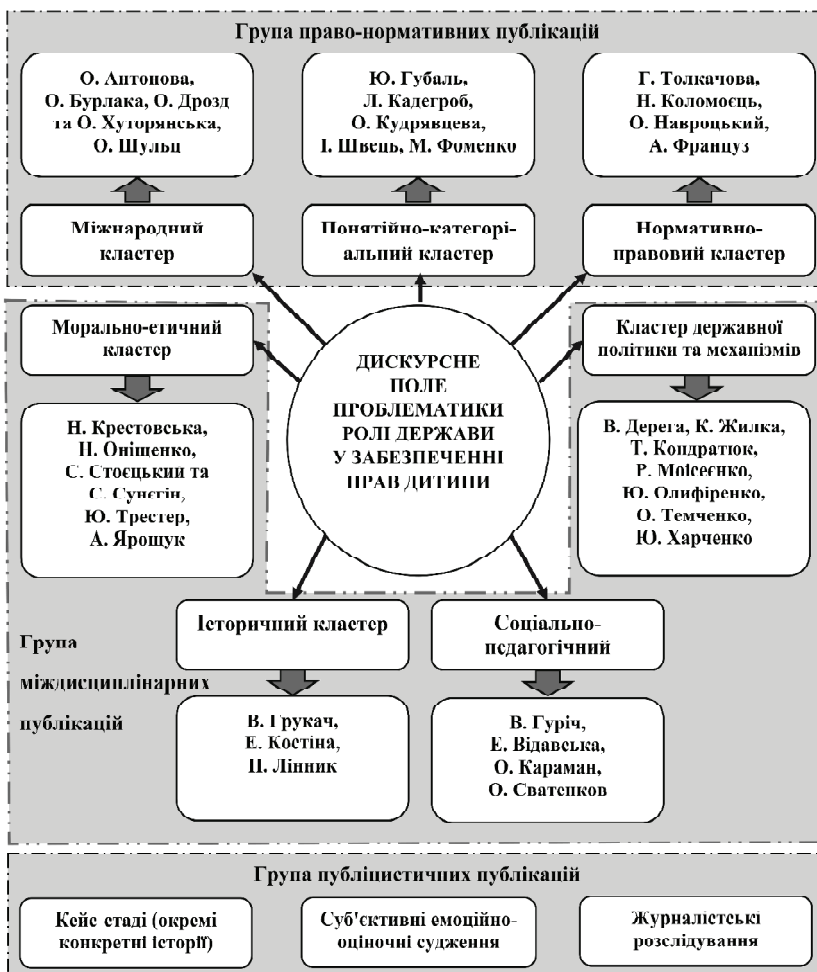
Група право-нормативних публікацій

О. Антонова, О. Бурлака, О. Дрозд та О. Хуторянська, О. Шульц

Ю. Губаль, Л. Кадегроб, О. Кудрявцева, І. Швець, М. Фоменко

Г. Толкачова, Н. Коломоєць, О. Навроцький, А. Француз

Міжнародний кластер

Понятійно-категоріальний кластер

Нормативно-правовий кластер

Морально-етичний кластер

ДИСКУРСНЕ ПОЛЕ ПРОБЛЕМАТИКИ РОЛІ ДЕРЖАВИ У ЗАБЕЗПЕЧЕННІ ПРАВ ДИТИНИ

Кластер державної політики та механізмів

Н. Крестовська, П. Оніщенко, С. Стоецький та С. Сунєгін, Ю. Трестер, А. Ярошук

В. Дерега, К. Жилка, Т. Кондратюк, Р. Моісеєнко, Ю. Олифіренко, О. Темченко, Ю. Харченко

Історичний кластер

Соціально-педагогічний

Група міждисциплінарних публікацій

В. Грукач, Е. Костіна, П. Лінник

В. Гуріч, Е. Відавська, О. Караман, О. Сватенков

Група публіцистичних публікацій

Кейс стаді (окремі конкретні історії)

Суб'єктивні емоційно-оціночні судження

Журналістські розслідування